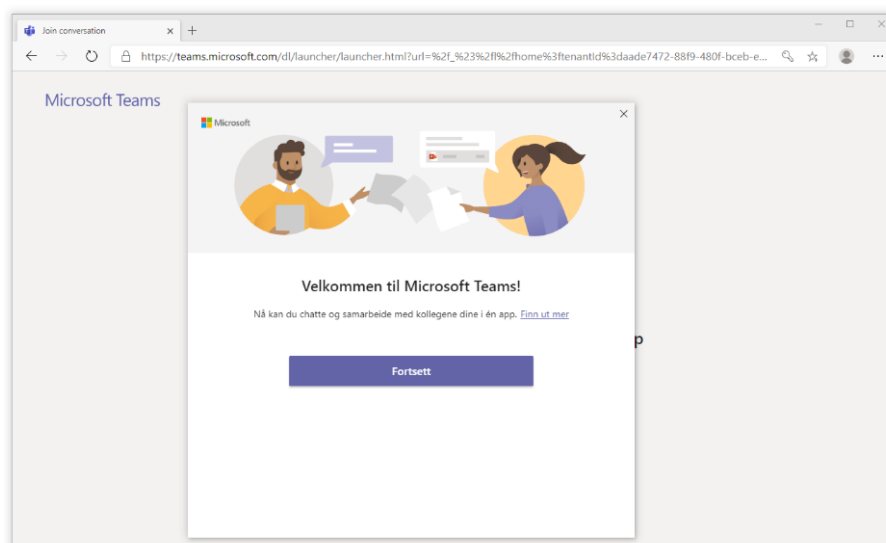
Join conversation

https://teams.microsoft.com/dl/launcher/launcher.html?url=%2f_%23%2fl%2fhome%3ftenantId%3daade7472-88f9-480f-bceb-e...

Microsoft Teams

Microsoft

Velkommen til Microsoft Teams!

Nå kan du chatte og samarbeide med kollegene dine i én app. Finn ut mer

Fortsett

p